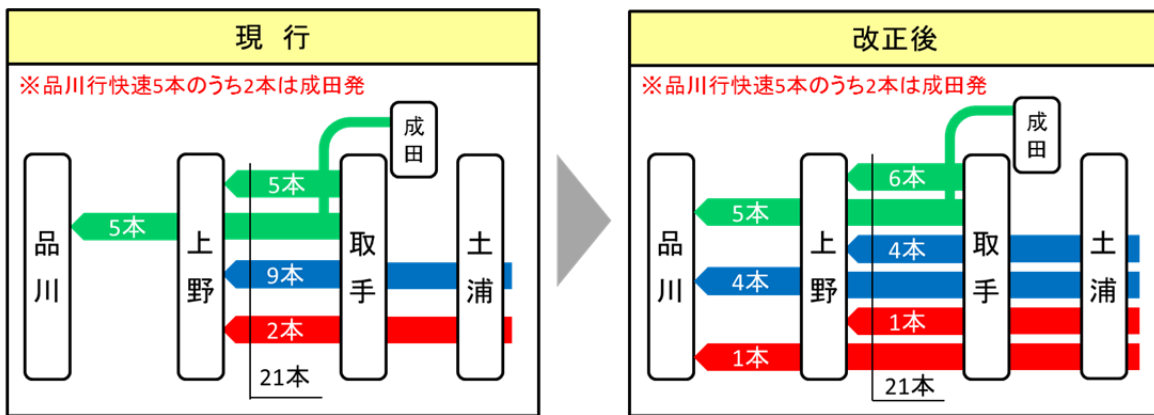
現　行

※品川行快速5本のうち2本は成田発

成田

5本

5本

品川

上野

取手

土浦

9本

2本

21本

改正後

※品川行快速5本のうち2本は成田発

成田

6本

5本

品川

上野

4本

4本

取手

土浦

1本

1本

21本